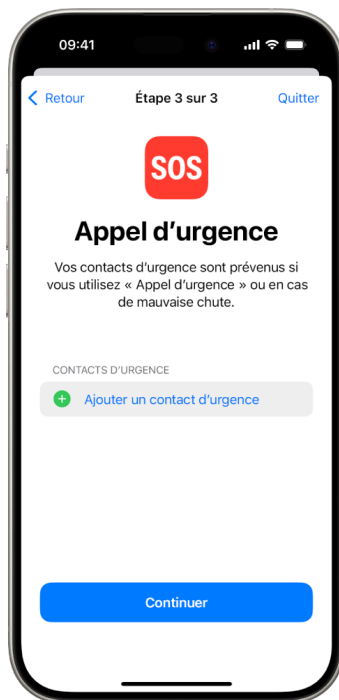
09:41

Retour
Étape 3 sur 3
Quitter

SOS

Appel d’urgence

Vos contacts d’urgence sont prévenus si vous utilisez « Appel d’urgence » ou en cas de mauvaise chute.

CONTACTS D’URGENCE

Ajouter un contact d’urgence

Continuer